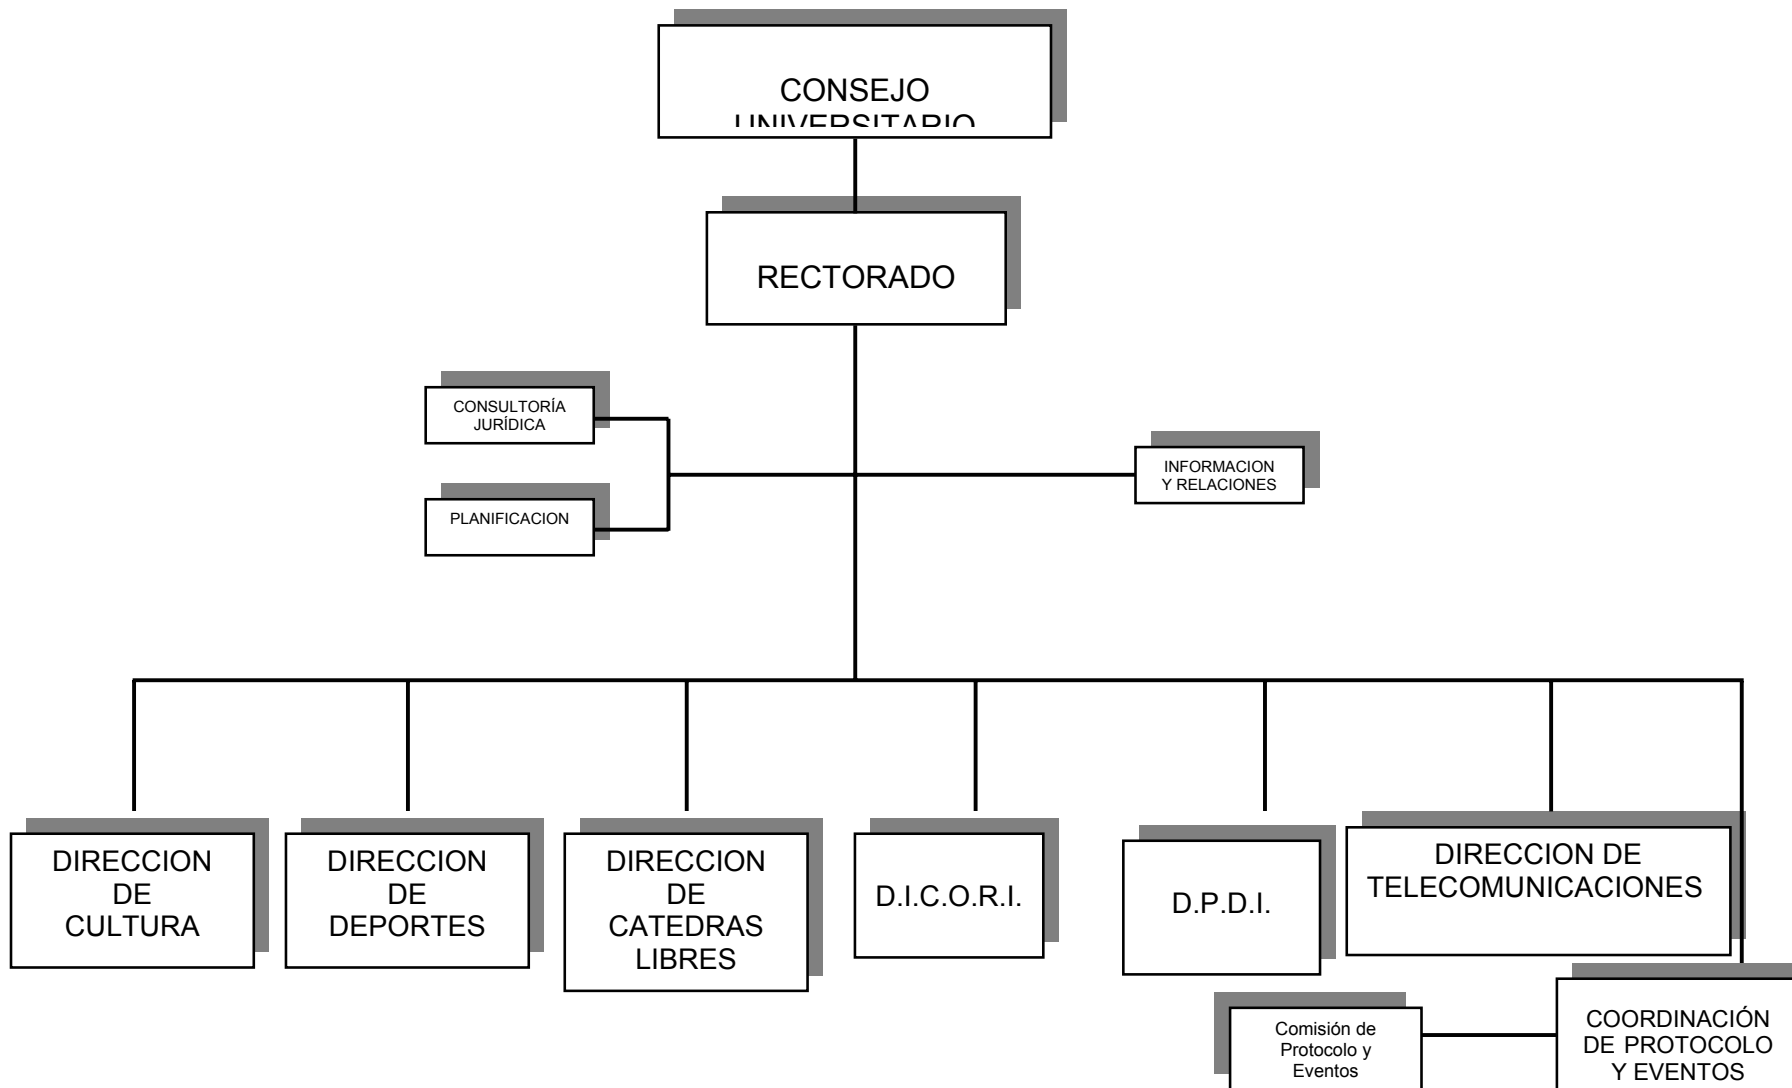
CONSEJO UNIVERSITARIO

RECTORADO

CONSULTORÍA JURÍDICA

PLANIFICACION

INFORMACION Y RELACIONES

DIRECCION DE CULTURA

DIRECCION DE DEPORTES

DIRECCION DE CATEDRAS LIBRES

D.I.C.O.R.I.

D.P.D.I.

DIRECCION DE TELECOMUNICACIONES

Comisión de Protocolo y Eventos

COORDINACIÓN DE PROTOCOLO Y EVENTOS